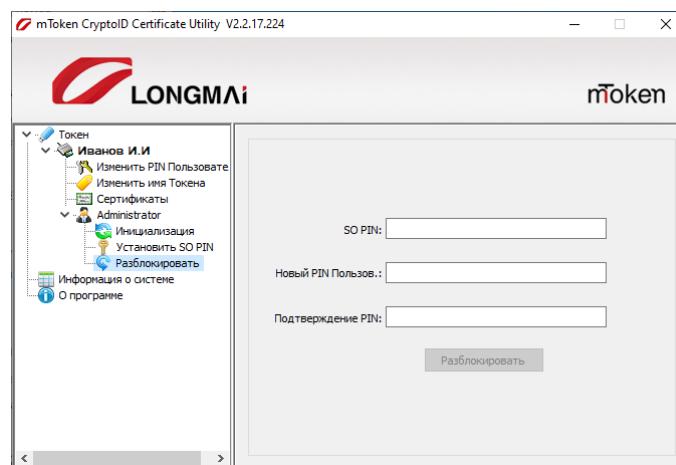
mToken CryptoID Certificate Utility V2.2.17.224

LONGMAi

mToken

Токен
Иванов И.И
Изменить PIN Пользовате
Изменить имя Токена
Сертификаты
Administrator
Инициализация
Установить SO PIN
Разблокировать
Информация о системе
О программе

SO PIN:

Новый PIN Пользов.:

Подтверждение PIN:

Разблокировать